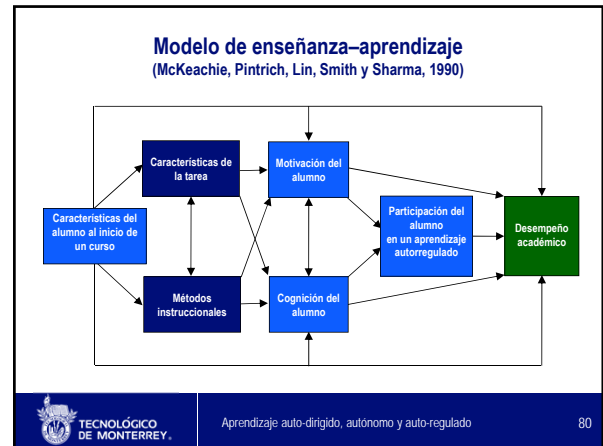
Modelo de enseñanza–aprendizaje
(McKeachie, Pintrich, Lin, Smith y Sharma, 1990)

Características de la tarea

Motivación del alumno

Características del alumno al inicio de un curso

Participación del alumno en un aprendizaje autorregulado

Desempeño académico

Métodos instruccionales

Cognición del alumno

TECNOLÓGICO DE MONTERREY.

Aprendizaje auto-dirigido, autónomo y auto-regulado

80